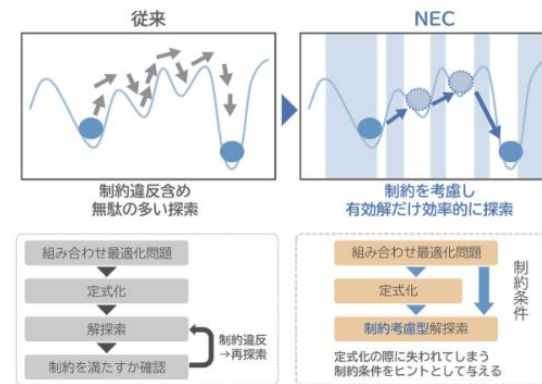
従来

制約違反含め
無駄の多い探索

組み合わせ最適化問題

定式化

解探索

制約を満たすか確認

制約違反
→再探索

NEC

制約を考慮し
有効解だけ効率的に探索

組み合わせ最適化問題

定式化

制約考慮型解探索

制約条件

定式化の際に失われてしまう
制約条件をヒントとして与える